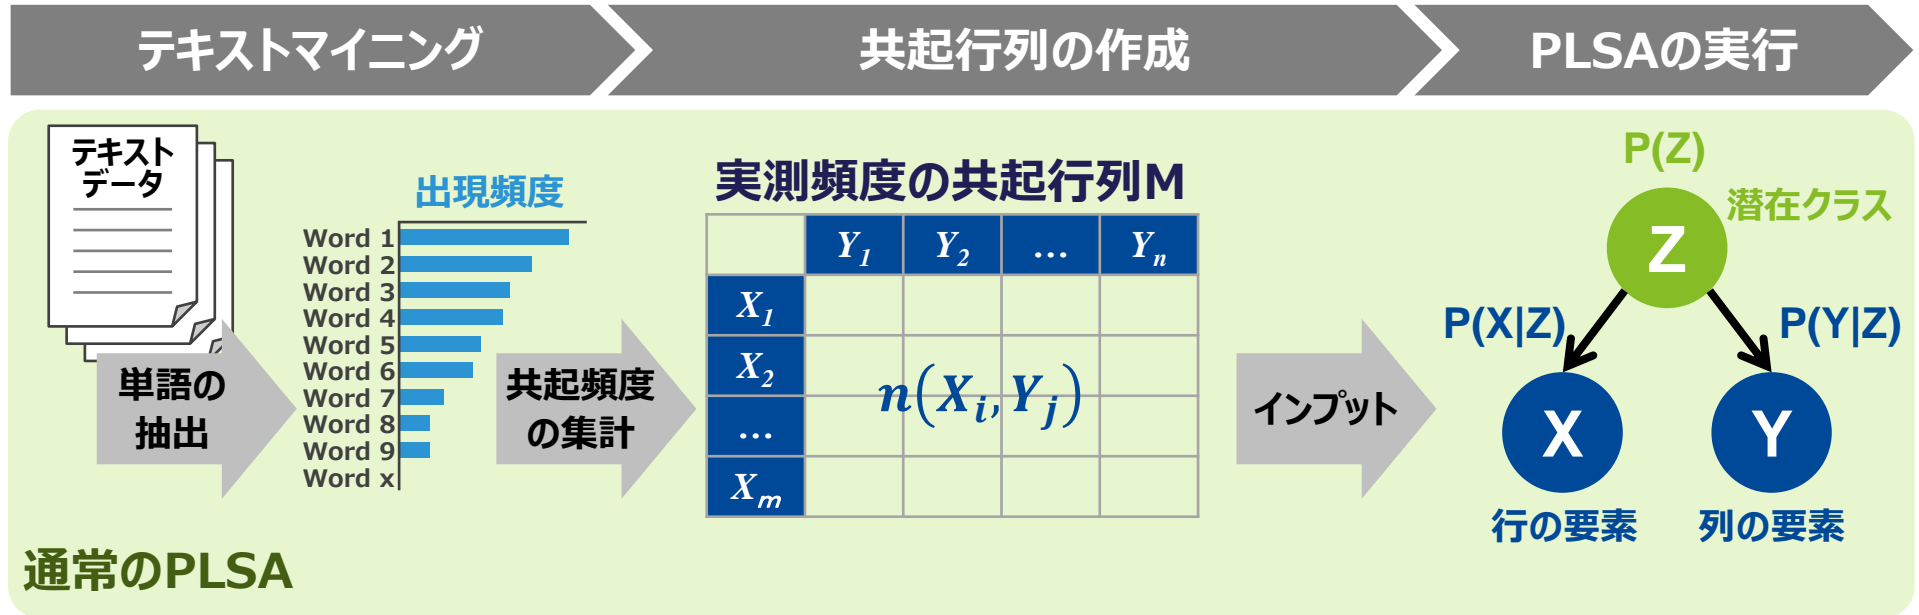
テキストマイニング

共起行列の作成

PLSAの実行

テキストデータ

単語の抽出

出現頻度

Word 1
Word 2
Word 3
Word 4
Word 5
Word 6
Word 7
Word 8
Word 9
Word x

共起頻度の集計

実測頻度の共起行列M

| | $Y_1$ | $Y_2$ | … | $Y_n$ |
|---|---|---|---|---|
| $X_1$ | | | | |
| $X_2$ | | $n(X_i, Y_j)$ | | |
| … | | | | |
| $X_m$ | | | | |

インプット

P(Z)

潜在クラス

Z

P(X|Z)

P(Y|Z)

X

Y

行の要素

列の要素

通常のPLSA